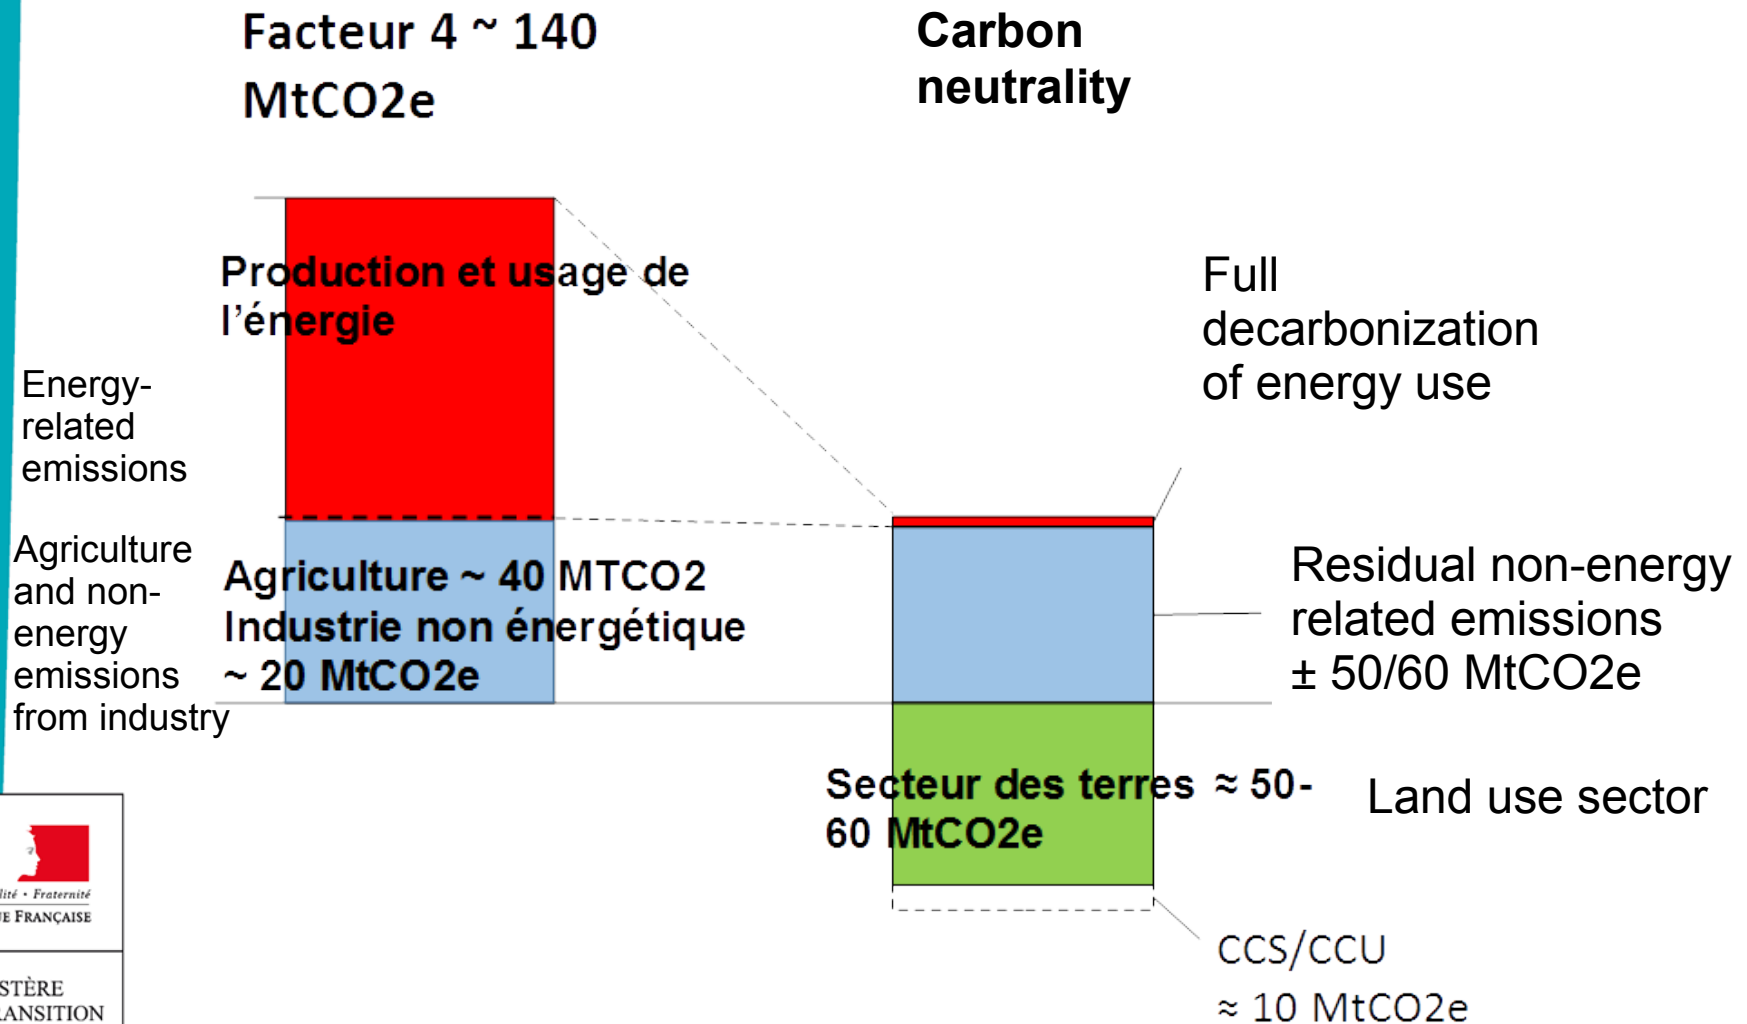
Facteur 4 ~ 140 MtCO2e

Carbon neutrality

Production et usage de l'énergie

Full decarbonization of energy use

Energy-related emissions

Agriculture and non-energy emissions from industry

Agriculture ~ 40 MTCO2
Industrie non énergétique ~ 20 MtCO2e

Residual non-energy related emissions ± 50/60 MtCO2e

Secteur des terres ≈ 50-60 MtCO2e

Land use sector

CCS/CCU
≈ 10 MtCO2e

lité • Fraternité
E FRANÇAISE

STÈRE
ANSITION